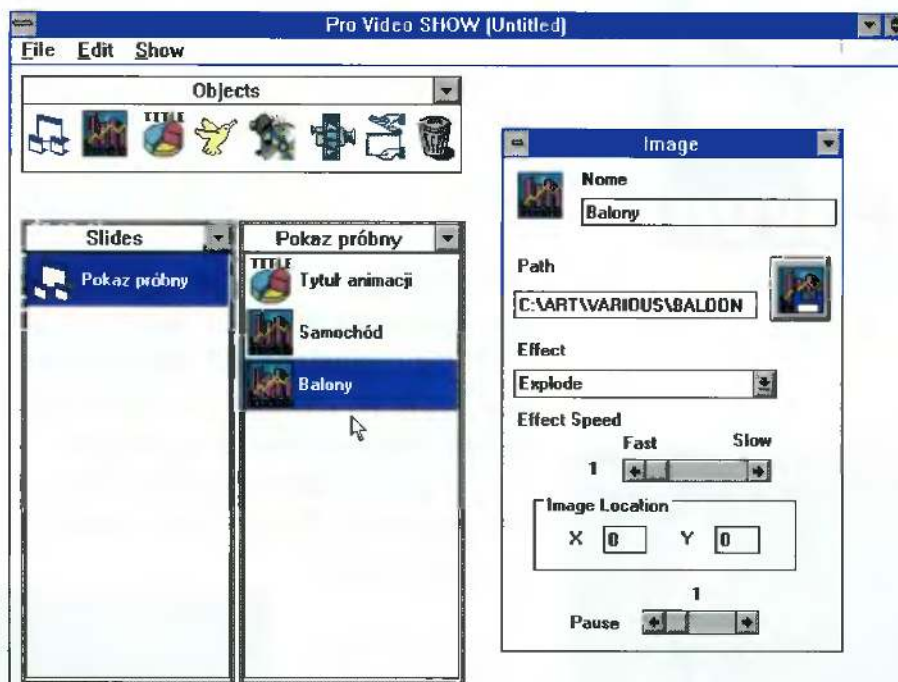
Pro Video SHOW (Untitled)

File Edit Show

Objects

TITLE

Image

Nome

Balony

Path

C:\ART\VARIOUS\BALOON

Effect

Explode

Effect Speed

Fast Slow

1

Image Location

X 0 Y 0

1

Pause

Slides

Pokaz próbny

Pokaz próbny

TITLE Tytuł animacji

Samochód

Balony